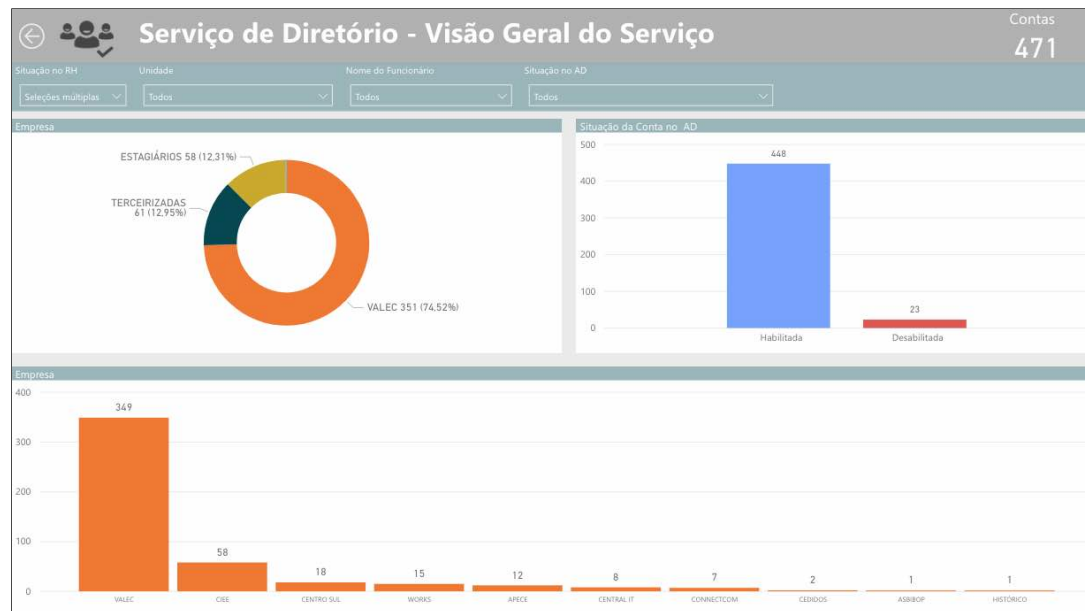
Serviço de Diretório - Visão Geral do Serviço

Contas
471

Situação no RH
Seleções múltiplas

Unidade
Todos

Nome do Funcionário
Todos

Situação no AD
Todos

Empresa

ESTAGIÁRIOS 58 (12,31%)
TERCEIRIZADAS 61 (12,95%)
VALEC 351 (74,52%)

Situação da Conta no AD

500
400
300
200
100
0

448
23

Habilitada
Desabilitada

Empresa

400
300
200
100
0

349
58
18
15
12
8
7
2
1
1

VALEC
CIEE
CENTRO SUL
WORKS
APECE
CENTRAL IT
CONNECTCOM
CEDIDOS
ASINBOP
HISTÓRICO